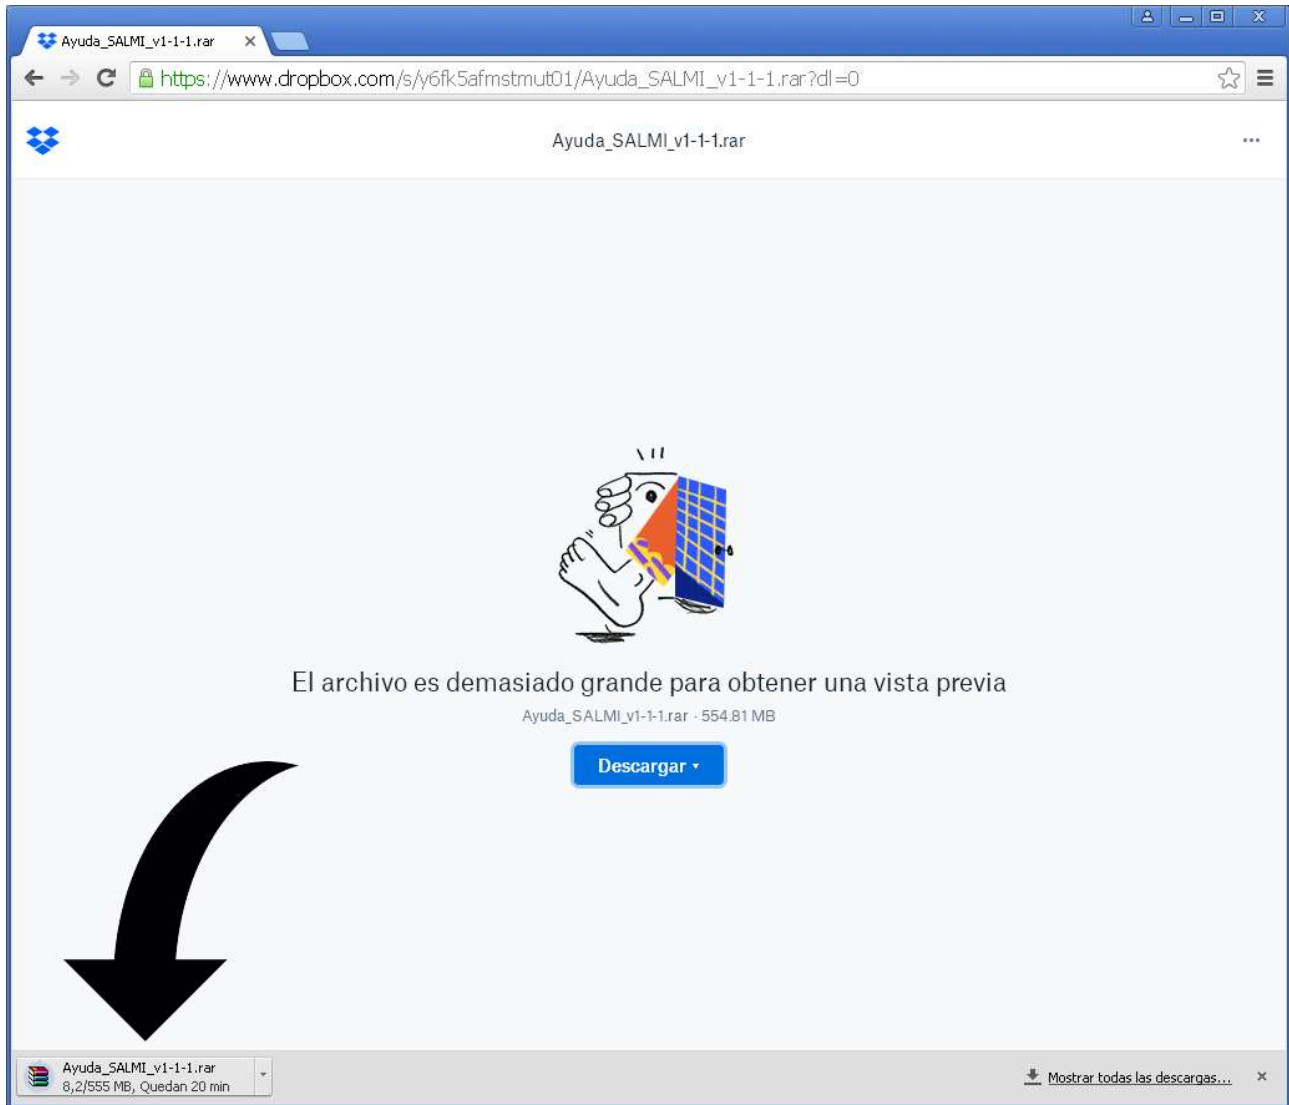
Ayuda_SALMI_v1-1-1.rar ×

https://www.dropbox.com/s/y6fk5afmstmut01/Ayuda_SALMI_v1-1-1.rar?dl=0

Ayuda_SALMI_v1-1-1.rar

···

El archivo es demasiado grande para obtener una vista previa

Ayuda_SALMI_v1-1-1.rar · 554.81 MB

Descargar ▾

Ayuda_SALMI_v1-1-1.rar
8,2/555 MB, Quedan 20 min

Mostrar todas las descargas...

×